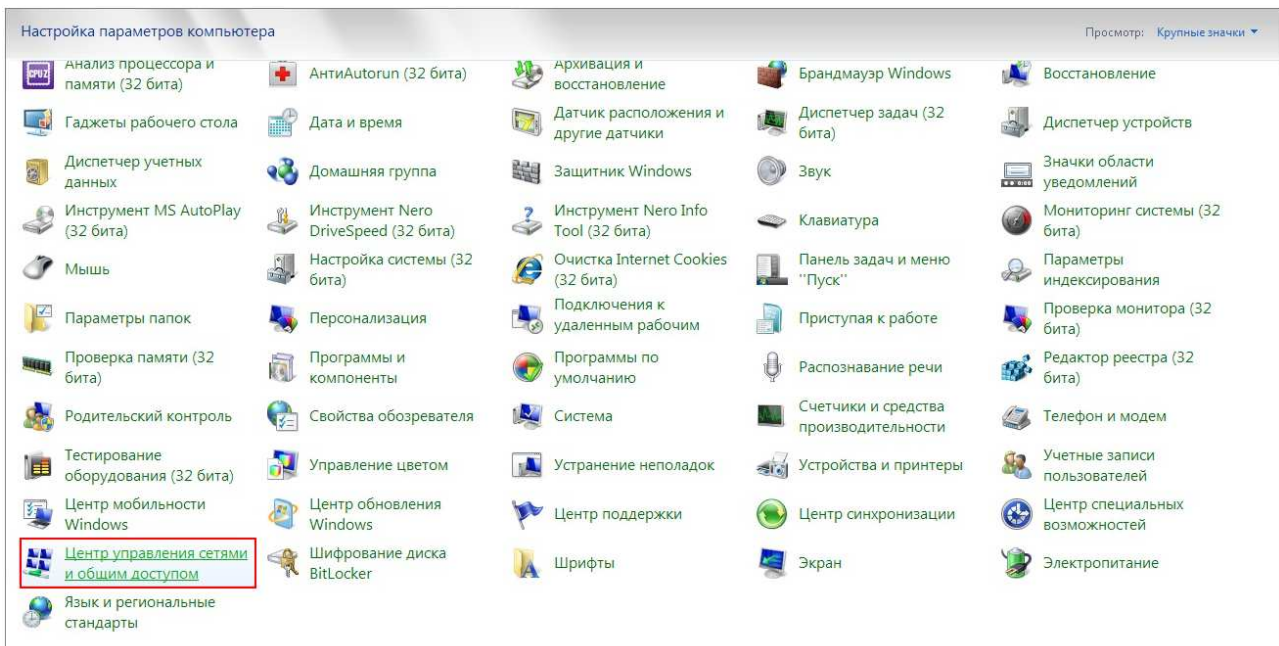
Настройка параметров компьютера

Просмотр: Крупные значки ▾

CPU Z
Анализ процессора и памяти (32 бита)

АнтиAutorun (32 бита)

Архивация и восстановление

Брандмауэр Windows

Восстановление

Гаджеты рабочего стола

Дата и время

Датчик расположения и другие датчики

Диспетчер задач (32 бита)

Диспетчер устройств

Диспетчер учетных данных

Домашняя группа

Защитник Windows

Звук

Значки области уведомлений

Инструмент MS AutoPlay (32 бита)

Инструмент Nero DriveSpeed (32 бита)

Инструмент Nero Info Tool (32 бита)

Клавиатура

Мониторинг системы (32 бита)

Мышь

Настройка системы (32 бита)

Очистка Internet Cookies (32 бита)

Панель задач и меню "Пуск"

Параметры индексирования

Параметры папок

Персонализация

Подключения к удаленным рабочим

Приступая к работе

Проверка монитора (32 бита)

Проверка памяти (32 бита)

Программы и компоненты

Программы по умолчанию

Распознавание речи

Редактор реестра (32 бита)

Родительский контроль

Свойства обозревателя

Система

Счетчики и средства производительности

Телефон и модем

Тестирование оборудования (32 бита)

Управление цветом

Устранение неполадок

Устройства и принтеры

Учетные записи пользователей

Центр мобильности Windows

Центр обновления Windows

Центр поддержки

Центр синхронизации

Центр специальных возможностей

Центр управления сетями и общим доступом

Шифрование диска BitLocker

Шрифты

Экран

Электропитание

Язык и региональные стандарты